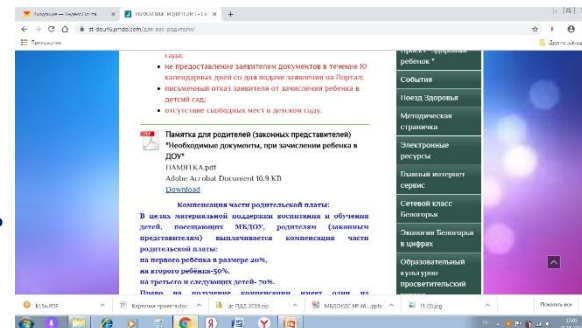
саду;

не предоставление заявителем документов в течение 10 календарных дней со дня подачи заявления на Портал;

письменный отказ заявителя от зачисления ребенка в детский сад;

отсутствие свободных мест в детском саду.

Памятка для родителей (законных представителей) "Необходимые документы, при зачислении ребенка в ДОУ"

ПАМЯТКА.pdf

Adobe Acrobat Document 10.9 KB

Download

Компенсация части родительской платы:

В целях материальной поддержки воспитания и обучения детей, посещающих МБДОУ, родителям (законным представителям) выплачивается компенсация части родительской платы:

на первого ребёнка в размере 20%,

на второго ребёнка-50%,

на третьего и следующих детей- 70%.

Право на получение компенсации имеет один из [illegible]

ребенок"

События

Поезд Здоровья

Методическая страничка

Электронные ресурсы

Полезный интернет сервис

Сетевой класс Белогорья

Экология Белогорья в цифрах

Образовательный культурно просветительский

Показать все